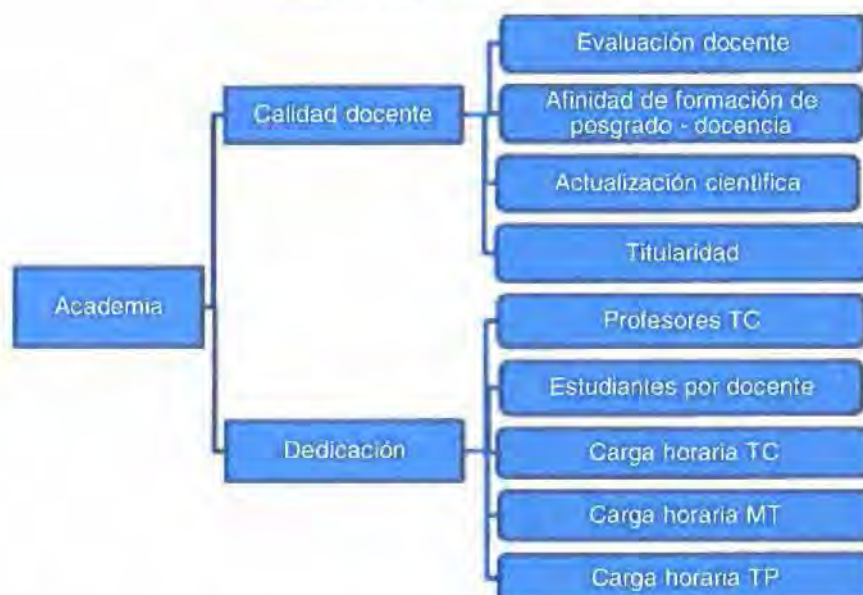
Academia

Calidad docente

Evaluación docente

Afinidad de formación de posgrado - docencia

Actualización científica

Titularidad

Dedicación

Profesores TC

Estudiantes por docente

Carga horaria TC

Carga horaria MT

Carga horaria TP